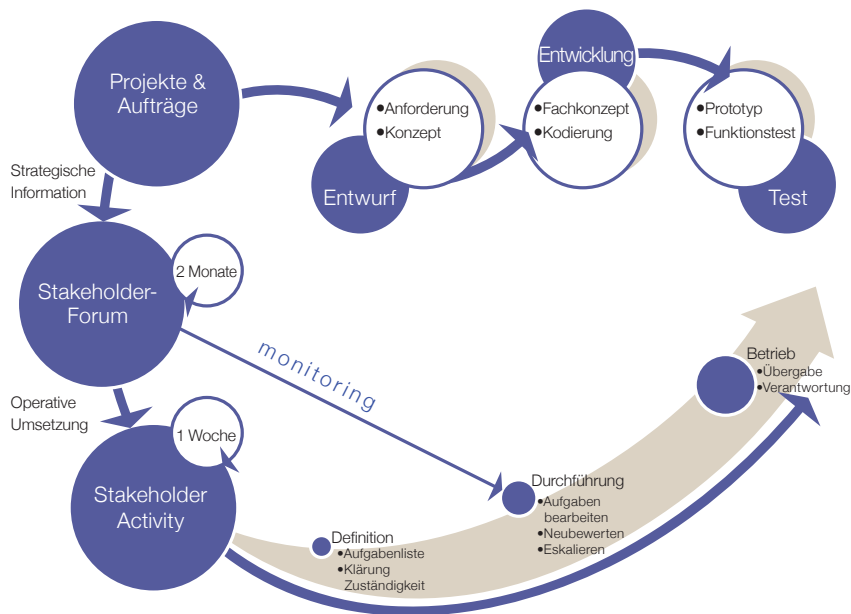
Projekte & Aufträge

Strategische Information

Entwicklung

•Anforderung
•Konzept

Entwurf

•Fachkonzept
•Kodierung

•Prototyp
•Funktionstest

Test

Stakeholder-Forum

2 Monate

monitoring

Operative Umsetzung

Stakeholder Activity

1 Woche

Betrieb
•Übergabe
•Verantwortung

Durchführung
•Aufgaben bearbeiten
•Neubewerten
•Eskalieren

Definition
•Aufgabenliste
•Klärung Zuständigkeit